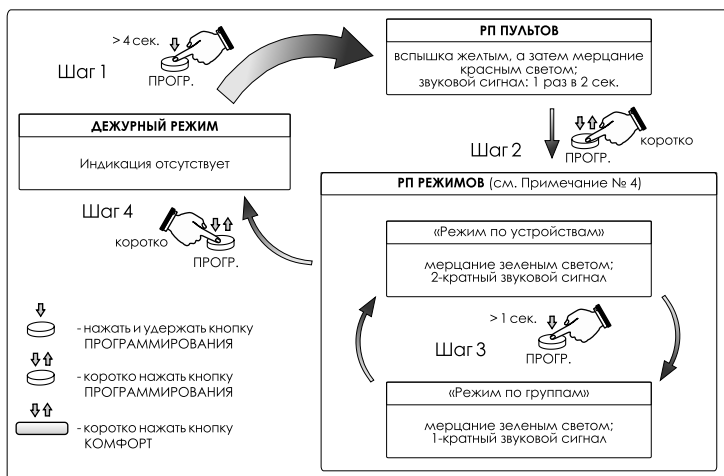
> 4 сек.
ПРОГР.
Шаг 1

РП ПУЛЬТОВ
вспышка желтым, а затем мерцание красным светом;
звуковой сигнал: 1 раз в 2 сек.

ДЕЖУРНЫЙ РЕЖИМ
Индикация отсутствует

Шаг 2
ПРОГР.
коротко

РП РЕЖИМОВ (см. Примечание № 4)

Шаг 4
коротко
ПРОГР.

«Режим по устройствам»
мерцание зеленым светом;
2-кратный звуковой сигнал

> 1 сек.
Шаг 3
ПРОГР.

«Режим по группам»
мерцание зеленым светом;
1-кратный звуковой сигнал

- нажать и удержать кнопку ПРОГРАММИРОВАНИЯ
- коротко нажать кнопку ПРОГРАММИРОВАНИЯ
- коротко нажать кнопку КОМФОРТ